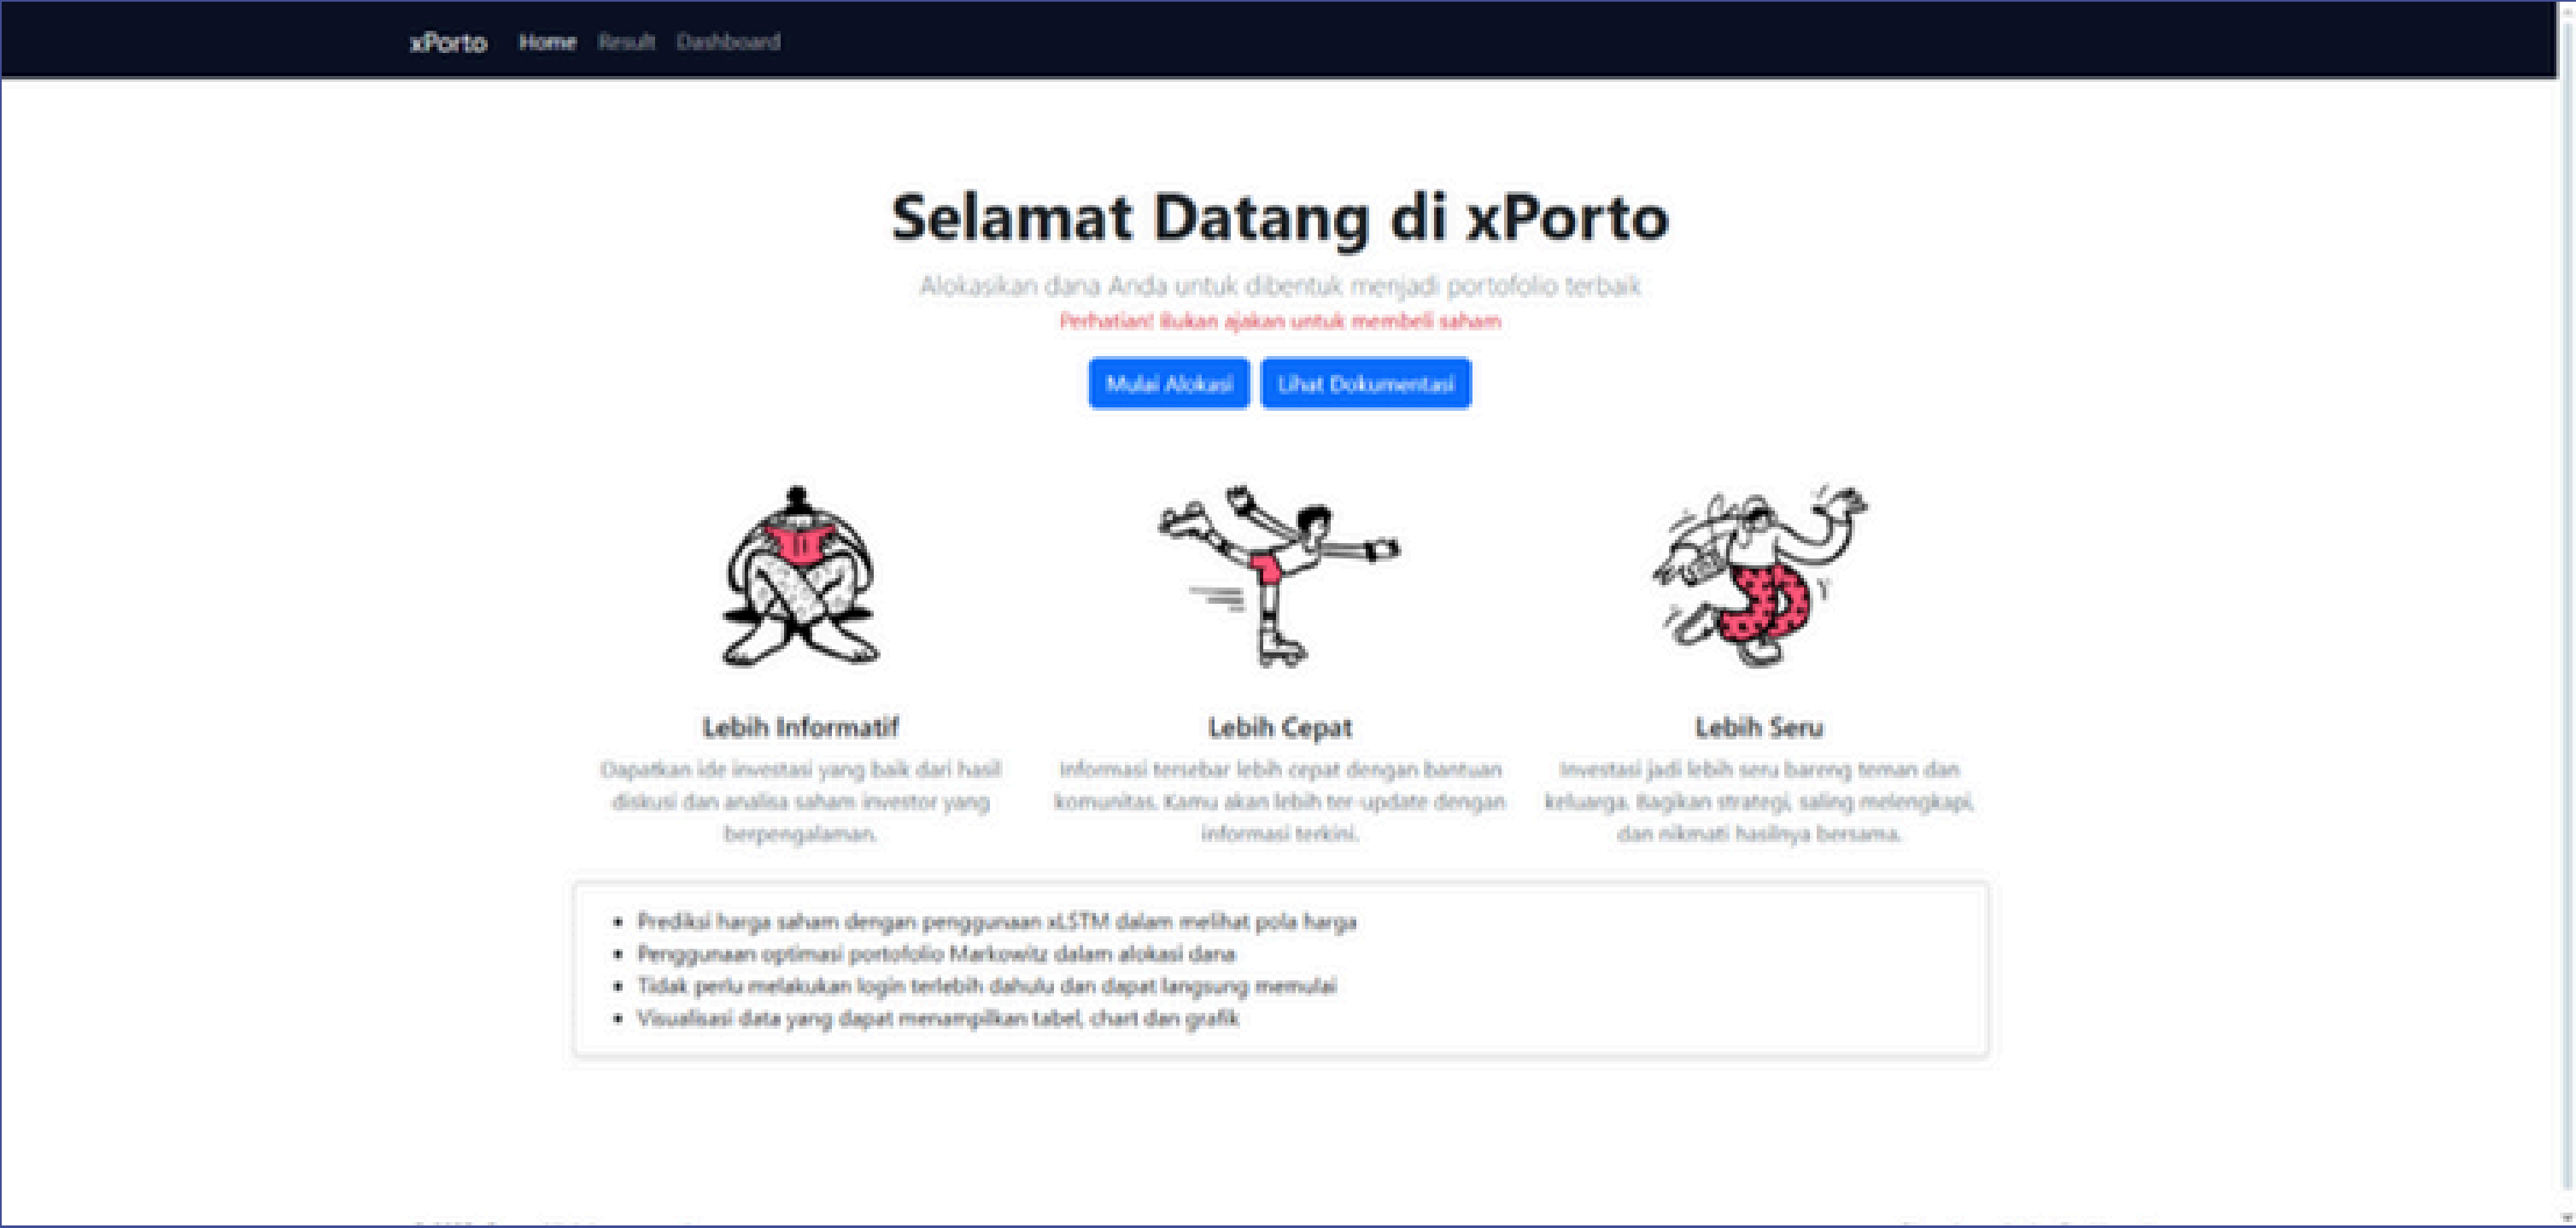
xPorto Home Result Dashboard

Selamat Datang di xPorto

Alokasikan dana Anda untuk dibentuk menjadi portofolio terbaik

Perhatian! Bukan ajakan untuk membeli saham

Mulai Alokasi Lihat Dokumentasi

Lebih Informatif

Dapatkan ide investasi yang baik dari hasil diskusi dan analisa saham investor yang berpengalaman.

Lebih Cepat

Informasi tersebar lebih cepat dengan bantuan komunitas. Kamu akan lebih ter-update dengan informasi terkini.

Lebih Seru

Investasi jadi lebih seru bareng teman dan keluarga. Bagikan strategi, saling melengkapi, dan nikmati hasilnya bersama.

- Prediksi harga saham dengan penggunaan xLSTM dalam melihat pola harga
- Penggunaan optimasi portofolio Markowitz dalam alokasi dana
- Tidak perlu melakukan login terlebih dahulu dan dapat langsung memulai
- Visualisasi data yang dapat menampilkan tabel, chart dan grafik